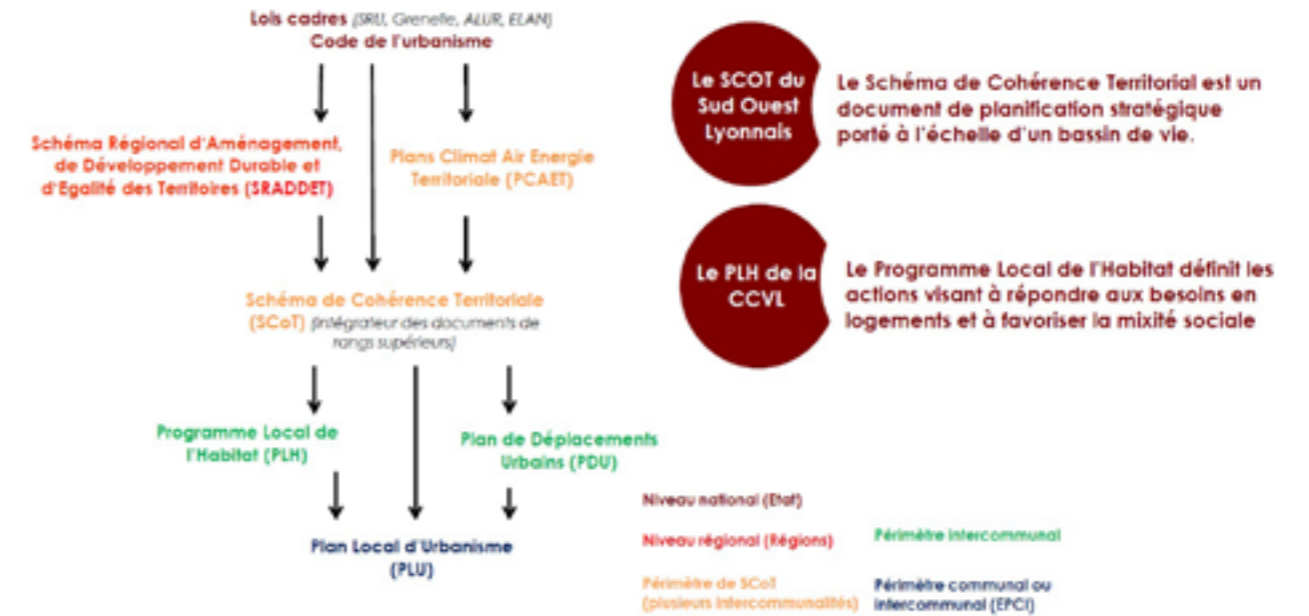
Lois cadres (SRU, Grenelle, ALUR, ELAN)
Code de l'urbanisme

Schéma Régional d'Aménagement, de Développement Durable et d'Egalité des Territoires (SRADDET)

Plans Climat Air Energie Territoriale (PCAET)

Schéma de Cohérence Territoriale (SCoT) (intégrateur des documents de rangs supérieurs)

Programme Local de l'Habitat (PLH)

Plan de Déplacements Urbains (PDU)

Plan Local d'Urbanisme (PLU)

Le SCOT du Sud Ouest Lyonnais

Le Schéma de Cohérence Territorial est un document de planification stratégique porté à l'échelle d'un bassin de vie.

Le PLH de la CCVL

Le Programme Local de l'Habitat définit les actions visant à répondre aux besoins en logements et à favoriser la mixité sociale

Niveau national (Etat)

Niveau régional (Régions)

Périmètre intercommunal

Périmètre de SCoT (plusieurs intercommunalités)

Périmètre communal ou intercommunal (EPCI)